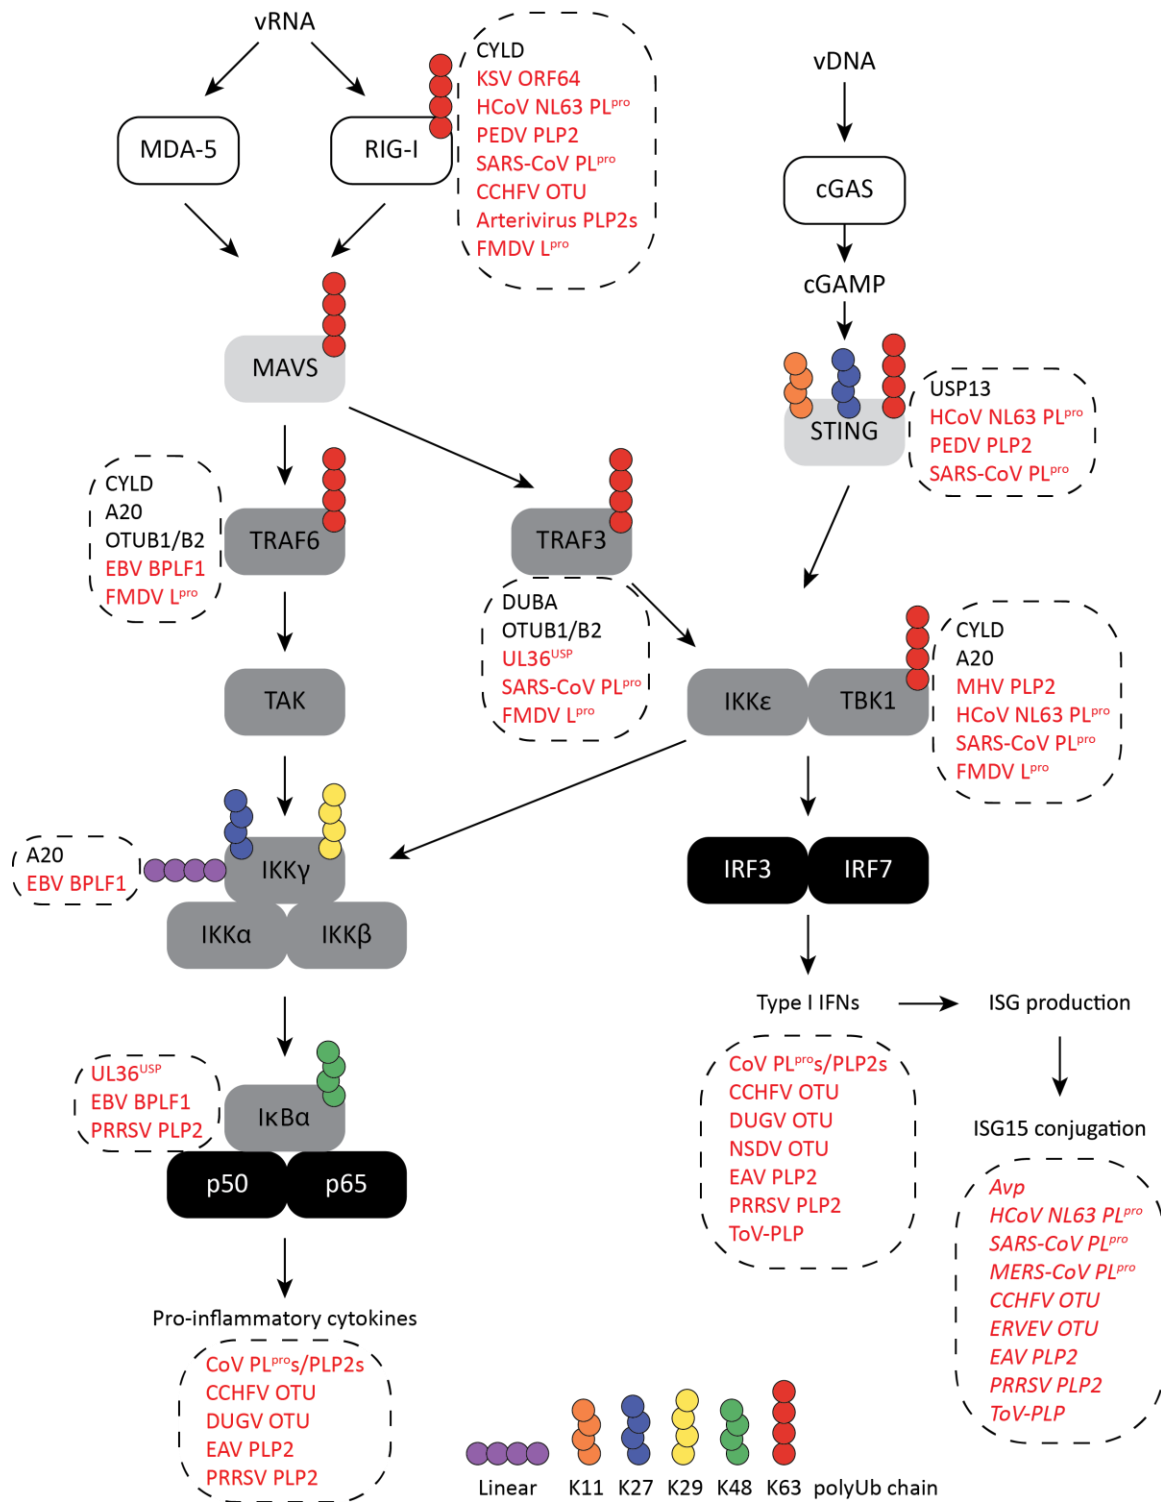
vRNA

MDA-5

RIG-I

CYLD
KSV ORF64
HCoV NL63 PL$^{pro}$
PEDV PLP2
SARS-CoV PL$^{pro}$
CCHFV OTU
Arterivirus PLP2s
FMDV L$^{pro}$

vDNA

cGAS

cGAMP

MAVS

STING

USP13
HCoV NL63 PL$^{pro}$
PEDV PLP2
SARS-CoV PL$^{pro}$

CYLD
A20
OTUB1/B2
EBV BPLF1
FMDV L$^{pro}$

TRAF6

TRAF3

DUBA
OTUB1/B2
UL36$^{USP}$
SARS-CoV PL$^{pro}$
FMDV L$^{pro}$

TAK

IKKε

TBK1

CYLD
A20
MHV PLP2
HCoV NL63 PL$^{pro}$
SARS-CoV PL$^{pro}$
FMDV L$^{pro}$

A20
EBV BPLF1

IKKγ

IKKα

IKKβ

IRF3

IRF7

Type I IFNs

ISG production

UL36$^{USP}$
EBV BPLF1
PRRSV PLP2

IκBα

p50

p65

CoV PL$^{pro}$s/PLP2s
CCHFV OTU
DUGV OTU
NSDV OTU
EAV PLP2
PRRSV PLP2
ToV-PLP

ISG15 conjugation

Avp
HCoV NL63 PL$^{pro}$
SARS-CoV PL$^{pro}$
MERS-CoV PL$^{pro}$
CCHFV OTU
ERVEV OTU
EAV PLP2
PRRSV PLP2
ToV-PLP

Pro-inflammatory cytokines

CoV PL$^{pro}$s/PLP2s
CCHFV OTU
DUGV OTU
EAV PLP2
PRRSV PLP2

Linear K11 K27 K29 K48 K63 polyUb chain